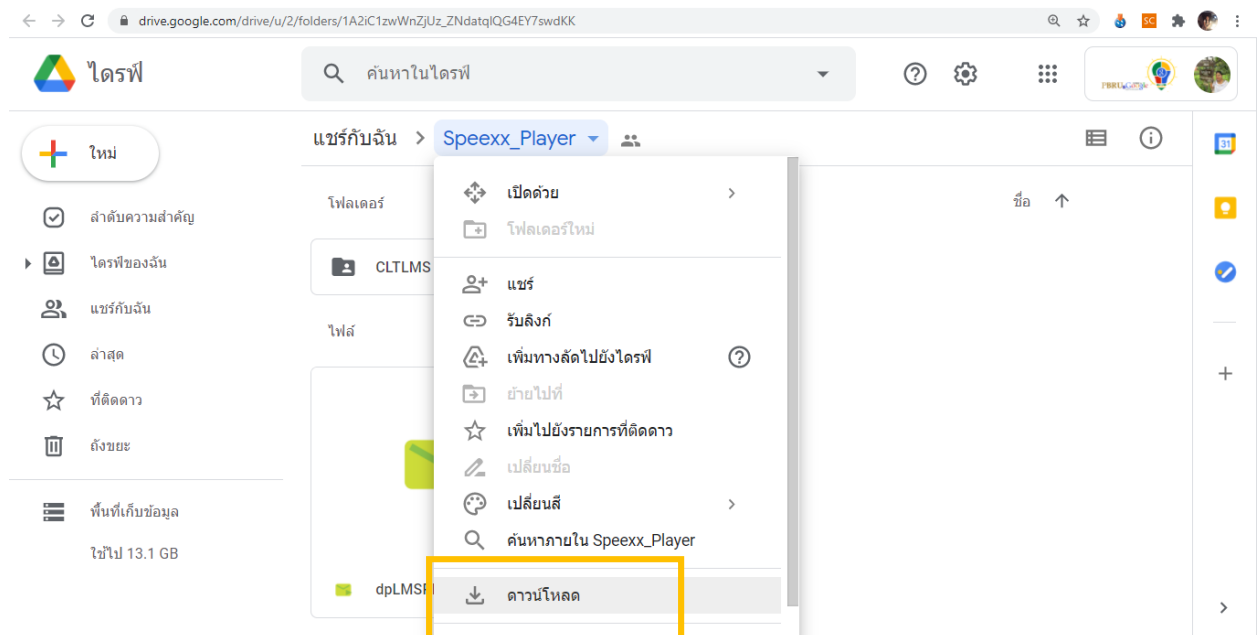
drive.google.com/drive/u/2/folders/1A2iC1zwWnZjUz_ZNdatqlQG4EY7swdKK

ไดรฟ์

ค้นหาในไดรฟ์

ใหม่

ลำดับความสำคัญ

ไดรฟ์ของฉัน

แชร์กับฉัน

ล่าสุด

ที่ติดดาว

ถังขยะ

พื้นที่เก็บข้อมูล

ใช้ไป 13.1 GB

แชร์กับฉัน > Speexx_Player

โฟลเดอร์

CLTLMS

ไฟล์

dpLMS

ชื่อ

เปิดด้วย

โฟลเดอร์ใหม่

แชร์

รับลิงก์

เพิ่มทางลัดไปยังไดรฟ์

ย้ายไปที่

เพิ่มไปยังรายการที่ติดดาว

เปลี่ยนชื่อ

เปลี่ยนสี

ค้นหาภายใน Speexx_Player

ดาวน์โหลด